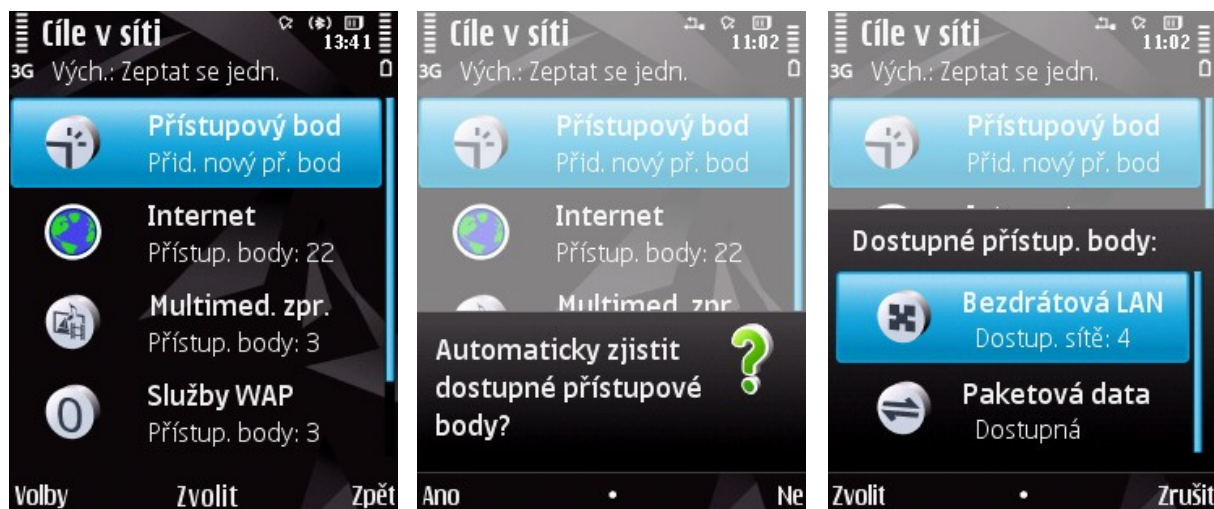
Cíle v síti
13:41
3G Vých.: Zeptat se jedn.

Přístupový bod
Přid. nový př. bod

Internet
Přístup. body: 22

Multimed. zpr.
Přístup. body: 3

Služby WAP
Přístup. body: 3

Volby Zvolit Zpět

Cíle v síti
11:02
3G Vých.: Zeptat se jedn.

Přístupový bod
Přid. nový př. bod

Internet
Přístup. body: 22

Multimed. zpr.

Automaticky zjistit dostupné přístupové body?

Ano • Ne

Cíle v síti
11:02
3G Vých.: Zeptat se jedn.

Přístupový bod
Přid. nový př. bod

Dostupné přístup. body:

Bezdrátová LAN
Dostup. sítě: 4

Paketová data
Dostupná

Zvolit • Zrušit